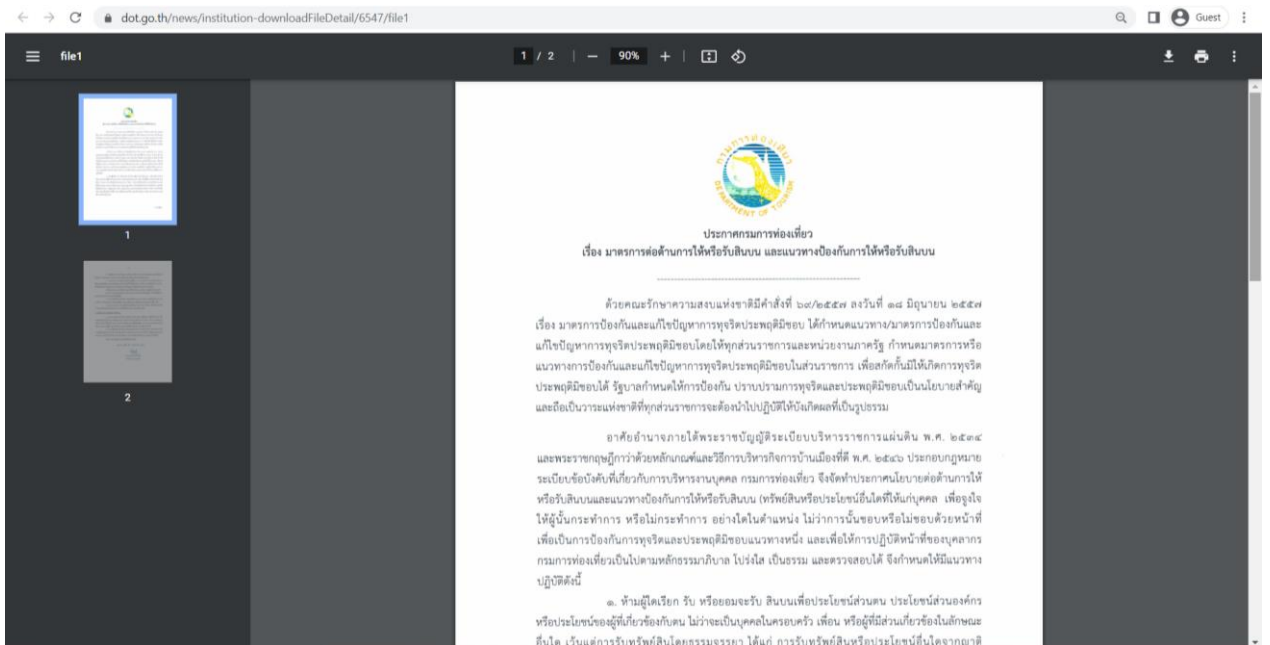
dot.go.th/news/institution-downloadFileDetail/6547/file1

Guest

file1

1 / 2 | — 90% + |

1

2

DEPARTMENT OF TOURISM

ประกาศกรมการท่องเที่ยว
เรื่อง มาตรการต่อต้านการให้หรือรับสินบน และแนวทางป้องกันการให้หรือรับสินบน

ด้วยคณะรักษาความสงบแห่งชาติมีคำสั่งที่ ๖๙/๒๕๕๗ ลงวันที่ ๑๘ มิถุนายน ๒๕๕๗ เรื่อง มาตรการป้องกันและแก้ไขปัญหาการทุจริตประพฤติมิชอบ ได้กำหนดแนวทาง/มาตรการป้องกันและแก้ไขปัญหาการทุจริตประพฤติมิชอบโดยให้ทุกส่วนราชการและหน่วยงานภาครัฐ กำหนดมาตรการหรือแนวทางการป้องกันและแก้ไขปัญหาการทุจริตประพฤติมิชอบในส่วนราชการ เพื่อสกัดกั้นมิให้เกิดการทุจริตประพฤติมิชอบได้ รัฐบาลกำหนดให้การป้องกัน ปราบปรามการทุจริตและประพฤติมิชอบเป็นนโยบายสำคัญและถือเป็นวาระแห่งชาติที่ทุกส่วนราชการจะต้องนำไปปฏิบัติให้บังเกิดผลที่เป็นรูปธรรม

อาศัยอำนาจตามความในพระราชบัญญัติระเบียบบริหารราชการแผ่นดิน พ.ศ. ๒๕๓๔ และพระราชกฤษฎีกาว่าด้วยหลักเกณฑ์และวิธีการบริหารกิจการบ้านเมืองที่ดี พ.ศ. ๒๕๔๖ ประกอบกฎหมาย ระเบียบข้อบังคับที่เกี่ยวกับการบริหารงานบุคคล กรมการท่องเที่ยว จึงจัดทำประกาศนโยบายต่อต้านการให้หรือรับสินบนและแนวทางป้องกันการให้หรือรับสินบน (ทรัพย์สินหรือประโยชน์อื่นใดที่ให้แก่บุคคล เพื่อจูงใจให้ผู้นั้นกระทำการ หรือไม่กระทำการ อย่างใดในตำแหน่ง ไม่ว่าการนั้นชอบหรือไม่ชอบด้วยหน้าที่ เพื่อเป็นการป้องกันการทุจริตและประพฤติมิชอบแนวทางหนึ่ง และเพื่อให้การปฏิบัติหน้าที่ของบุคลากรกรมการท่องเที่ยวเป็นไปตามหลักธรรมาภิบาล โปร่งใส เป็นธรรม และตรวจสอบได้ จึงกำหนดให้มีแนวทางปฏิบัติดังนี้

๑. ห้ามผู้ใดเรียก รับ หรือยอมจะรับ สินบนเพื่อประโยชน์ส่วนตน ประโยชน์ส่วนองค์กร หรือประโยชน์ของผู้ที่เกี่ยวข้องกับตน ไม่ว่าจะเป็นบุคคลในครอบครัว เพื่อน หรือผู้ที่มีส่วนเกี่ยวข้องในลักษณะอื่นใด เว้นแต่การรับทรัพย์สินโดยธรรมจรรยา ได้แก่ การรับทรัพย์สินหรือประโยชน์อื่นใดจากญาติ